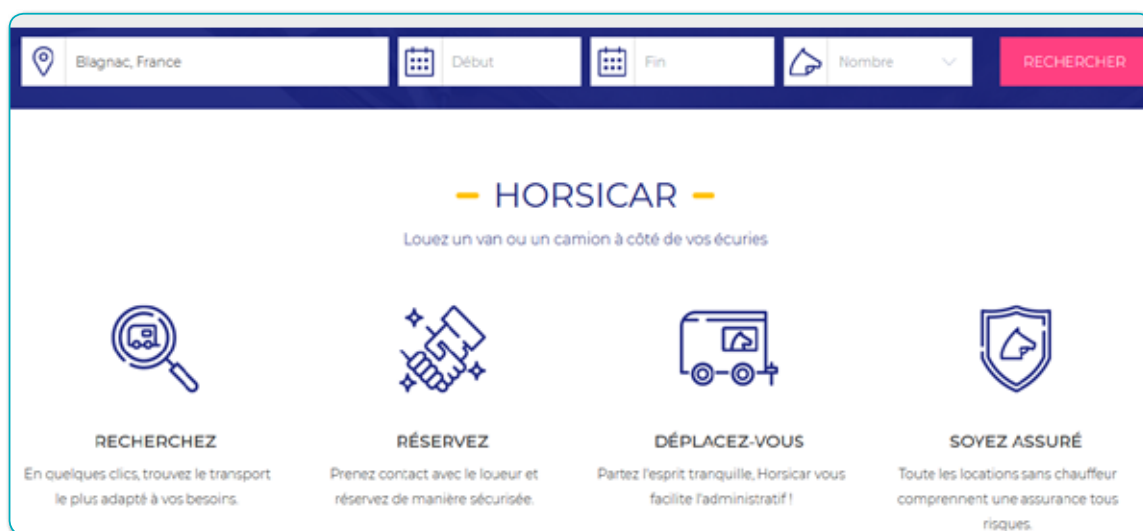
Blagnac, France

Début

Fin

Nombre

RECHERCHER

HORSICAR

Louez un van ou un camion à côté de vos écuries

RECHERCHEZ

En quelques clics, trouvez le transport le plus adapté à vos besoins.

RÉSERVEZ

Prenez contact avec le loueur et réservez de manière sécurisée.

DÉPLACEZ-VOUS

Partez l'esprit tranquille, Horsicar vous facilite l'administratif !

SOYEZ ASSURÉ

Toute les locations sans chauffeur comprennent une assurance tous risques.